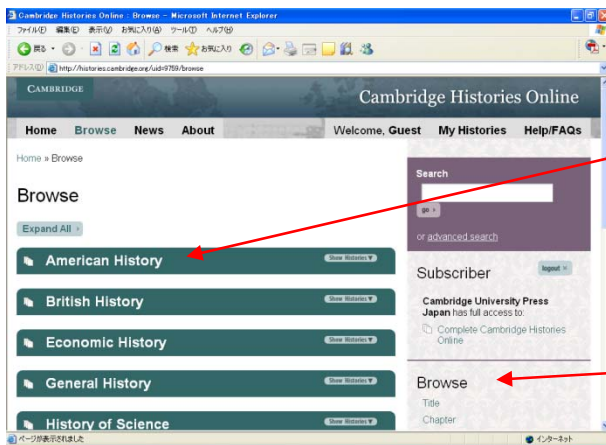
Cambridge Histories Online : Browse - Microsoft Internet Explorer

ファイル(F) 編集(E) 表示(V) お気に入り(A) ツール(T) ヘルプ(H)

戻る 検索 お気に入り

アドレス(D) http://histories.cambridge.org/uid=9759/browse

CAMBRIDGE

Cambridge Histories Online

Home Browse News About

Welcome, Guest My Histories Help/FAQs

Home » Browse

Browse

Expand All

American History Show Histories

British History Show Histories

Economic History Show Histories

General History Show Histories

History of Science Show Histories

Search

go

or advanced search

Subscriber

logout

Cambridge University Press Japan has full access to:

Complete Cambridge Histories Online

Browse

Title

Chapter

ページが表示されました

インターネット